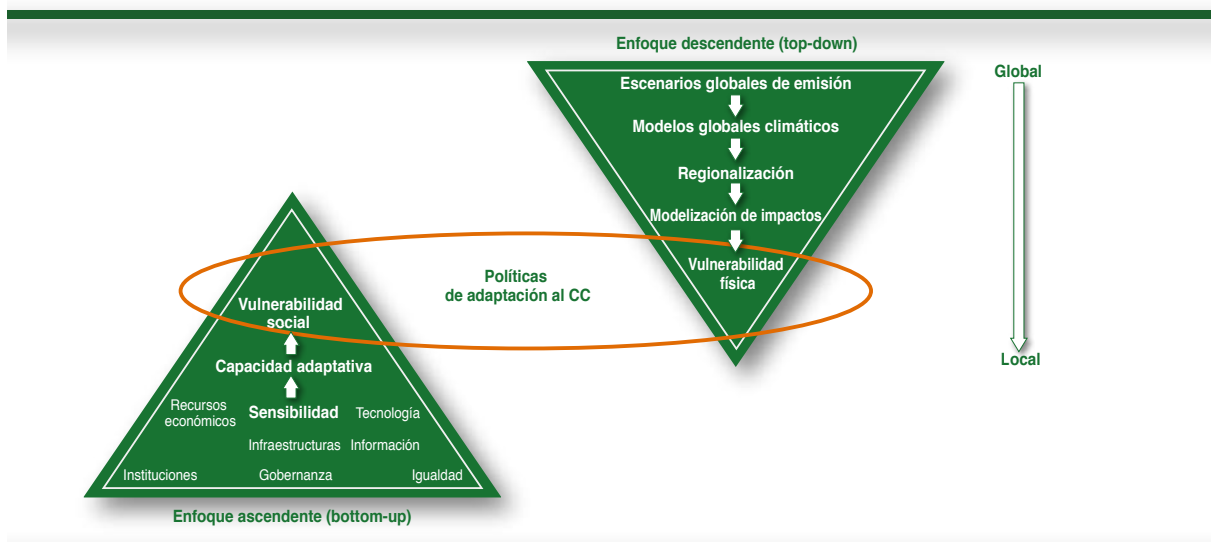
Enfoque descendente (top-down)

Escenarios globales de emisión

Modelos globales climáticos

Regionalización

Modelización de impactos

Vulnerabilidad física

Global

Local

Políticas de adaptación al CC

Vulnerabilidad social

Capacidad adaptativa

Recursos económicos

Sensibilidad

Tecnología

Infraestructuras

Información

Instituciones

Gobernanza

Igualdad

Enfoque ascendente (bottom-up)